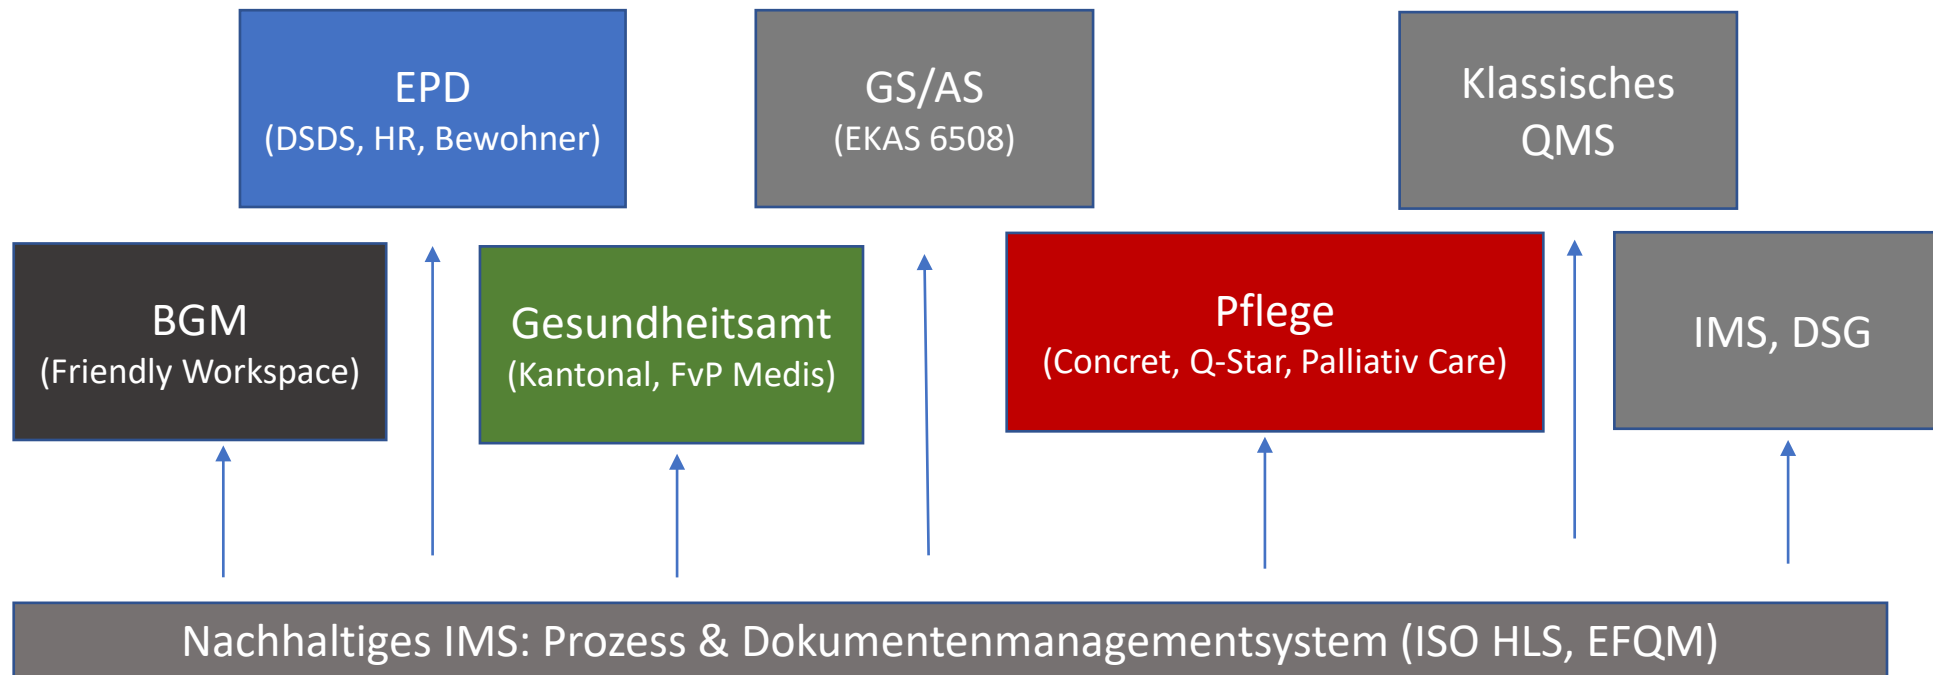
EPD
(DSDS, HR, Bewohner)

GS/AS
(EKAS 6508)

Klassisches
QMS

BGM
(Friendly Workspace)

Gesundheitsamt
(Kantonal, FvP Medis)

Pflege
(Concret, Q-Star, Palliativ Care)

IMS, DSG

Nachhaltiges IMS: Prozess & Dokumentenmanagementsystem (ISO HLS, EFQM)